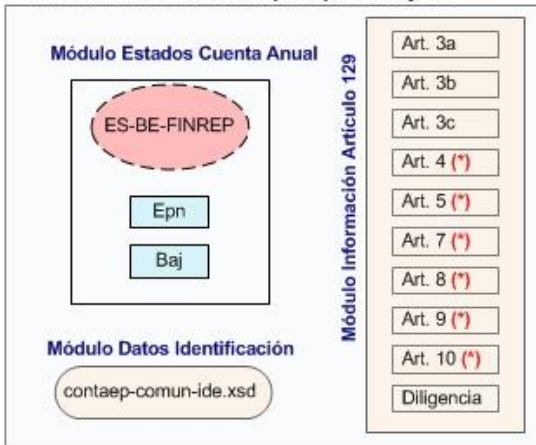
Módulo Estados Cuenta Anual

ES-BE-FINREP

Epn

Baj

Módulo Datos Identificación

contaep-comun-ide.xsd

Módulo Información Artículo 129

Art. 3a

Art. 3b

Art. 3c

Art. 4 (*)

Art. 5 (*)

Art. 7 (*)

Art. 8 (*)

Art. 9 (*)

Art. 10 (*)

Diligencia